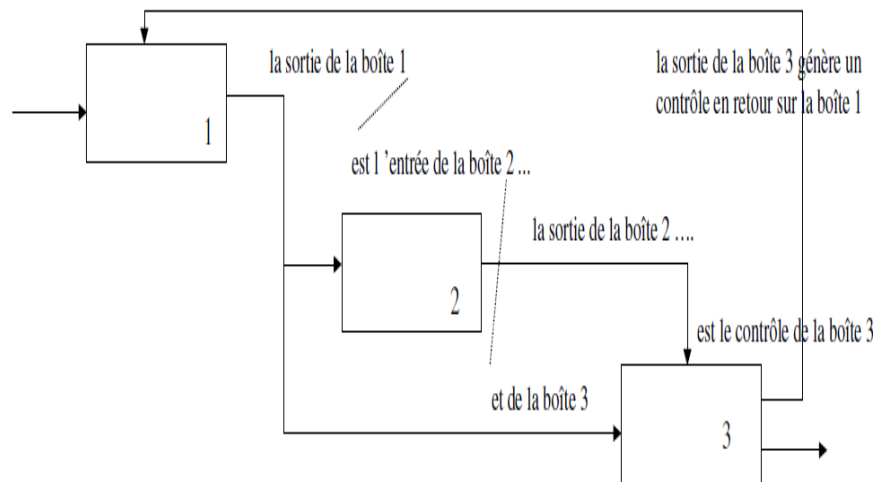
la sortie de la boîte 1

la sortie de la boîte 3 génère un contrôle en retour sur la boîte 1

1

est l 'entrée de la boîte 2 ...

la sortie de la boîte 2 ....

2

est le contrôle de la boîte 3

et de la boîte 3

3